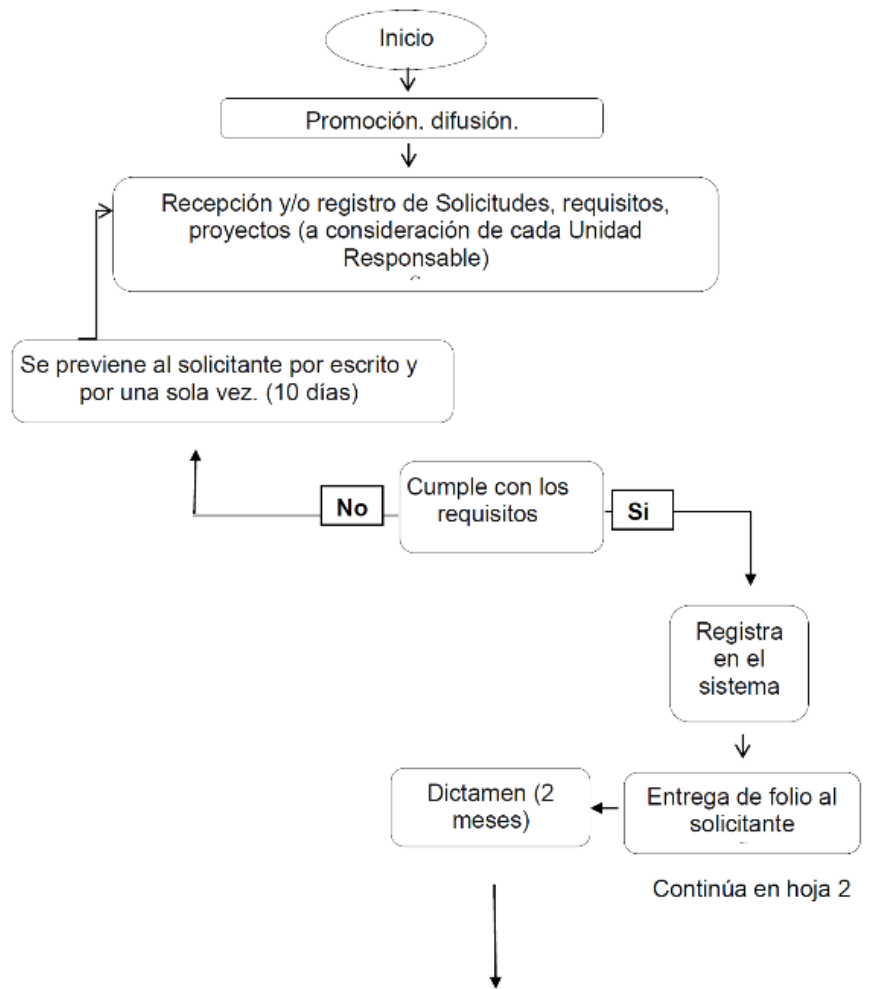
Inicio

Promoción. difusión.

Recepción y/o registro de Solicitudes, requisitos, proyectos (a consideración de cada Unidad Responsable)

Se previene al solicitante por escrito y por una sola vez. (10 días)

No

Cumple con los requisitos

Si

Registra en el sistema

Dictamen (2 meses)

Entrega de folio al solicitante

Continúa en hoja 2